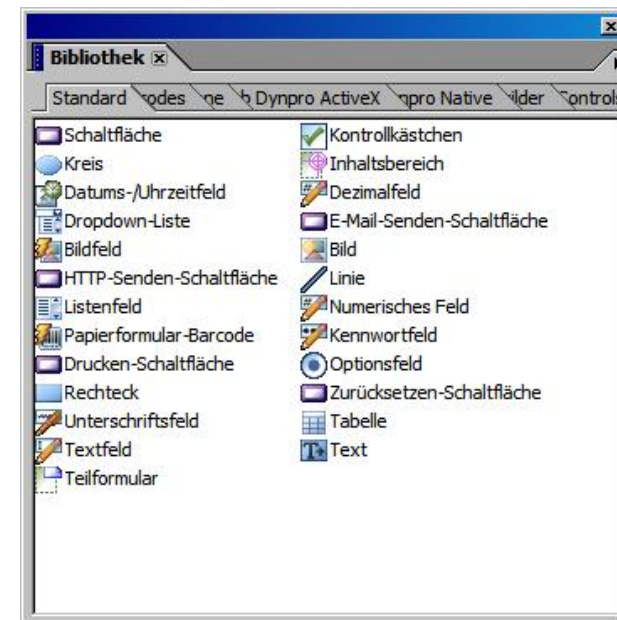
Bibliothek

Standard | odes | ne | Dynpro ActiveX | pro Native | ilder | ontrol

Schaltfläche
Kreis
Datums-/Uhrzeitfeld
Dropdown-Liste
Bildfeld
HTTP-Senden-Schaltfläche
Listenfeld
Papierformular-Barcode
Drucken-Schaltfläche
Rechteck
Unterschriftsfeld
Textfeld
Teilformular

Kontrollkästchen
Inhaltsbereich
Dezimalfeld
E-Mail-Senden-Schaltfläche
Bild
Linie
Numerisches Feld
Kennwortfeld
Optionsfeld
Zurücksetzen-Schaltfläche
Tabelle
Text